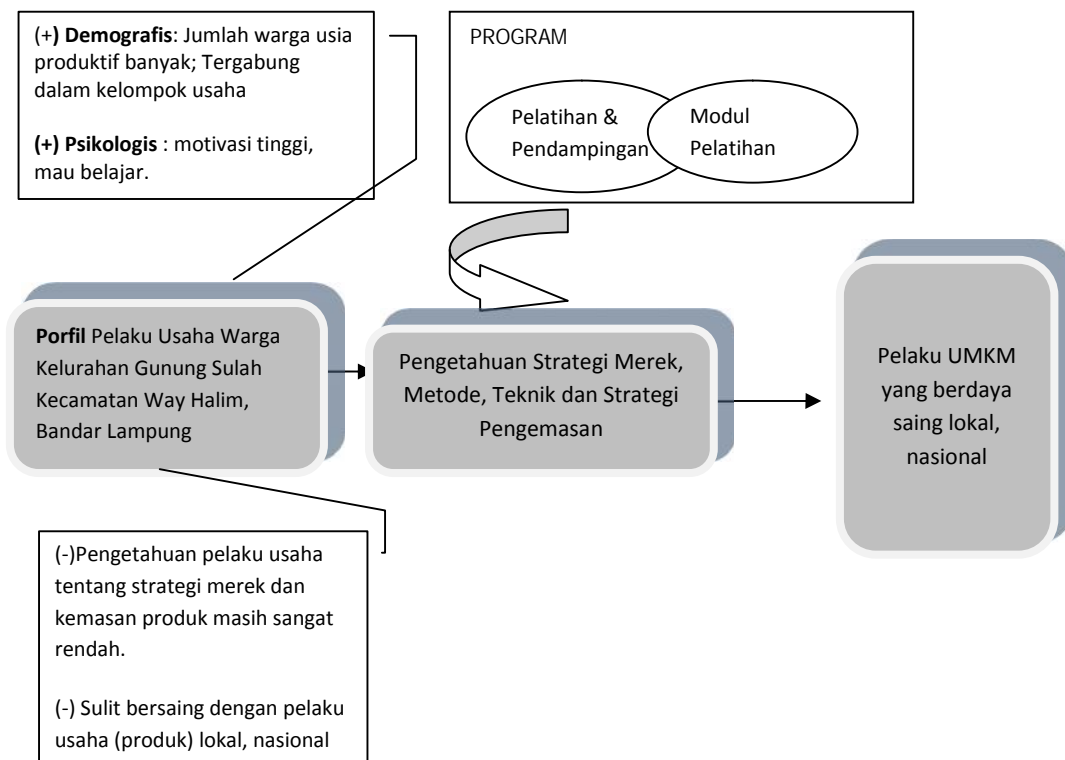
(+) **Demografis**: Jumlah warga usia produktif banyak; Tergabung dalam kelompok usaha

**(+) Psikologis** : motivasi tinggi, mau belajar.

PROGRAM

Pelatihan & Pendampingan

Modul Pelatihan

**Porfil** Pelaku Usaha Warga Kelurahan Gunung Sulah Kecamatan Way Halim, Bandar Lampung

Pengetahuan Strategi Merek, Metode, Teknik dan Strategi Pengemasan

Pelaku UMKM yang berdaya saing lokal, nasional

(-)Pengetahuan pelaku usaha tentang strategi merek dan kemasan produk masih sangat rendah.

(-) Sulit bersaing dengan pelaku usaha (produk) lokal, nasional